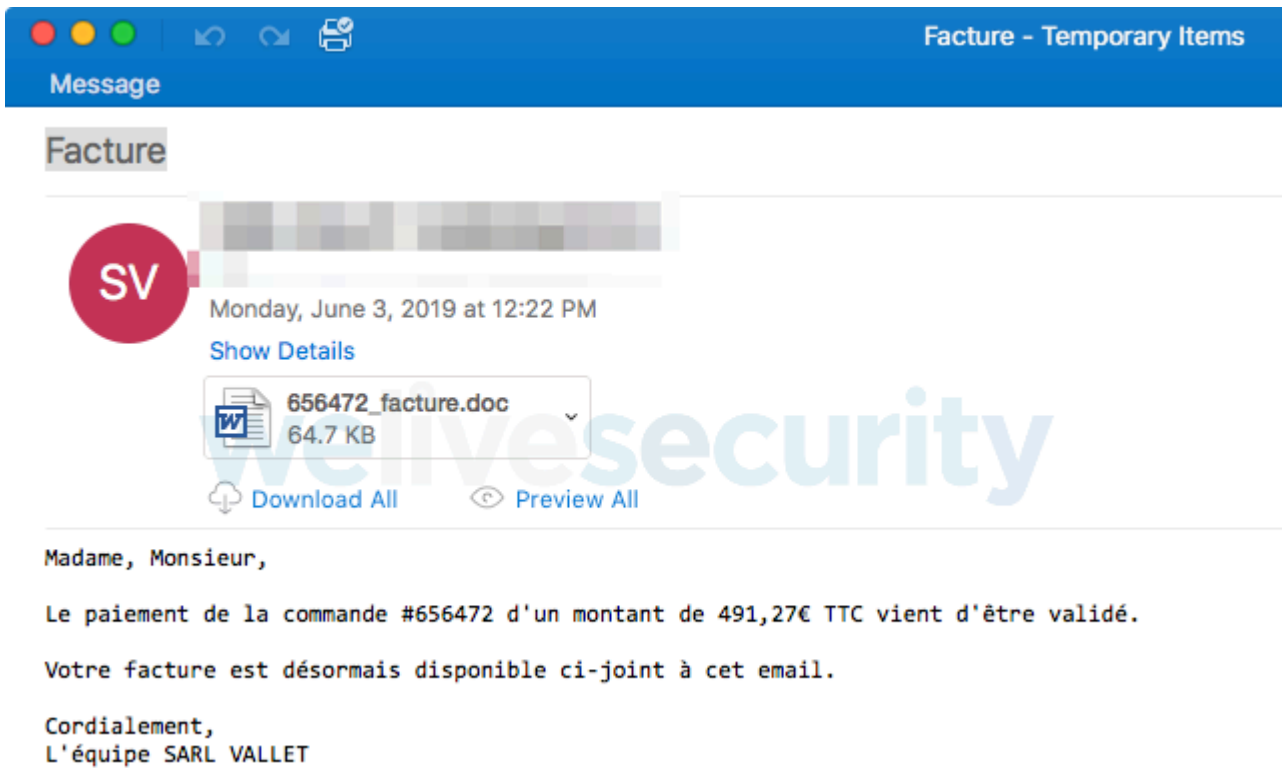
Facture - Temporary Items

Message

Facture

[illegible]

SV

Monday, June 3, 2019 at 12:22 PM

Show Details

656472_facture.doc
64.7 KB

welivesecurity

Download All Preview All

Madame, Monsieur,

Le paiement de la commande #656472 d'un montant de 491,27€ TTC vient d'être validé.

Votre facture est désormais disponible ci-joint à cet email.

Cordialement,
L'équipe SARL VALLET